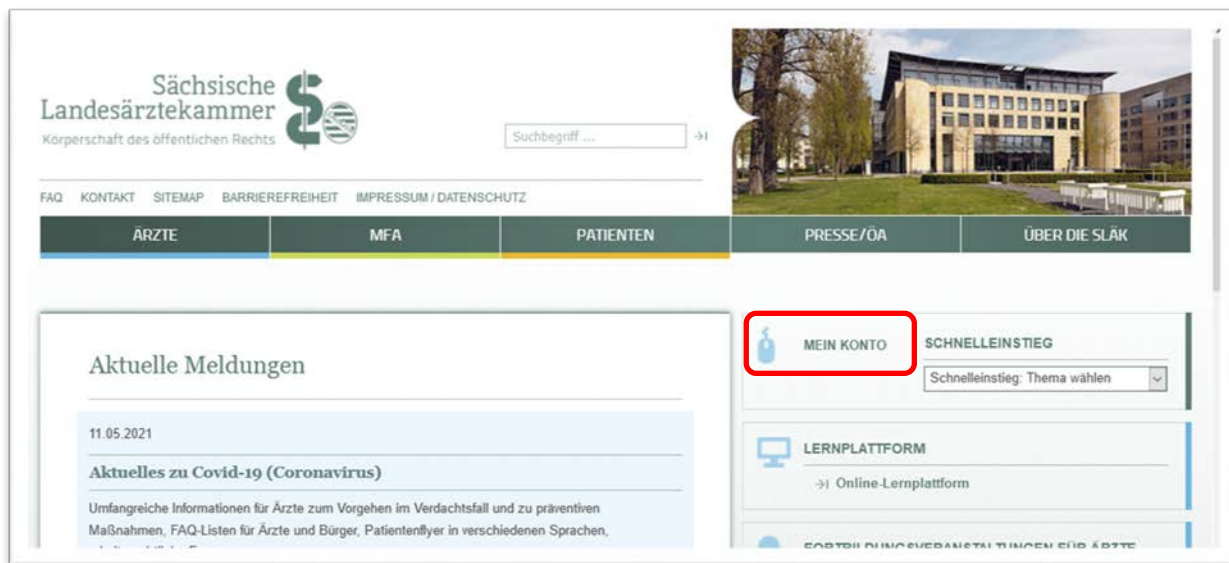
Sächsische Landesärztekammer
Körperschaft des öffentlichen Rechts

Suchbegriff ...

FAQ KONTAKT SITEMAP BARRIEREFREIHEIT IMPRESSUM / DATENSCHUTZ

ÄRZTE MFA PATIENTEN PRESSE/ÖA ÜBER DIE SLÄK

Aktuelle Meldungen

11.05.2021

Aktuelles zu Covid-19 (Coronavirus)

Umfangreiche Informationen für Ärzte zum Vorgehen im Verdachtsfall und zu präventiven Maßnahmen, FAQ-Listen für Ärzte und Bürger, Patientenflyer in verschiedenen Sprachen, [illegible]

MEIN KONTO

SCHNELLEINSTIEG

Schnelleinstieg: Thema wählen

LERNPLATTFORM

Online-Lernplattform

FORTBILDUNGSVERANSTALTUNGEN FÜR ÄRZTE